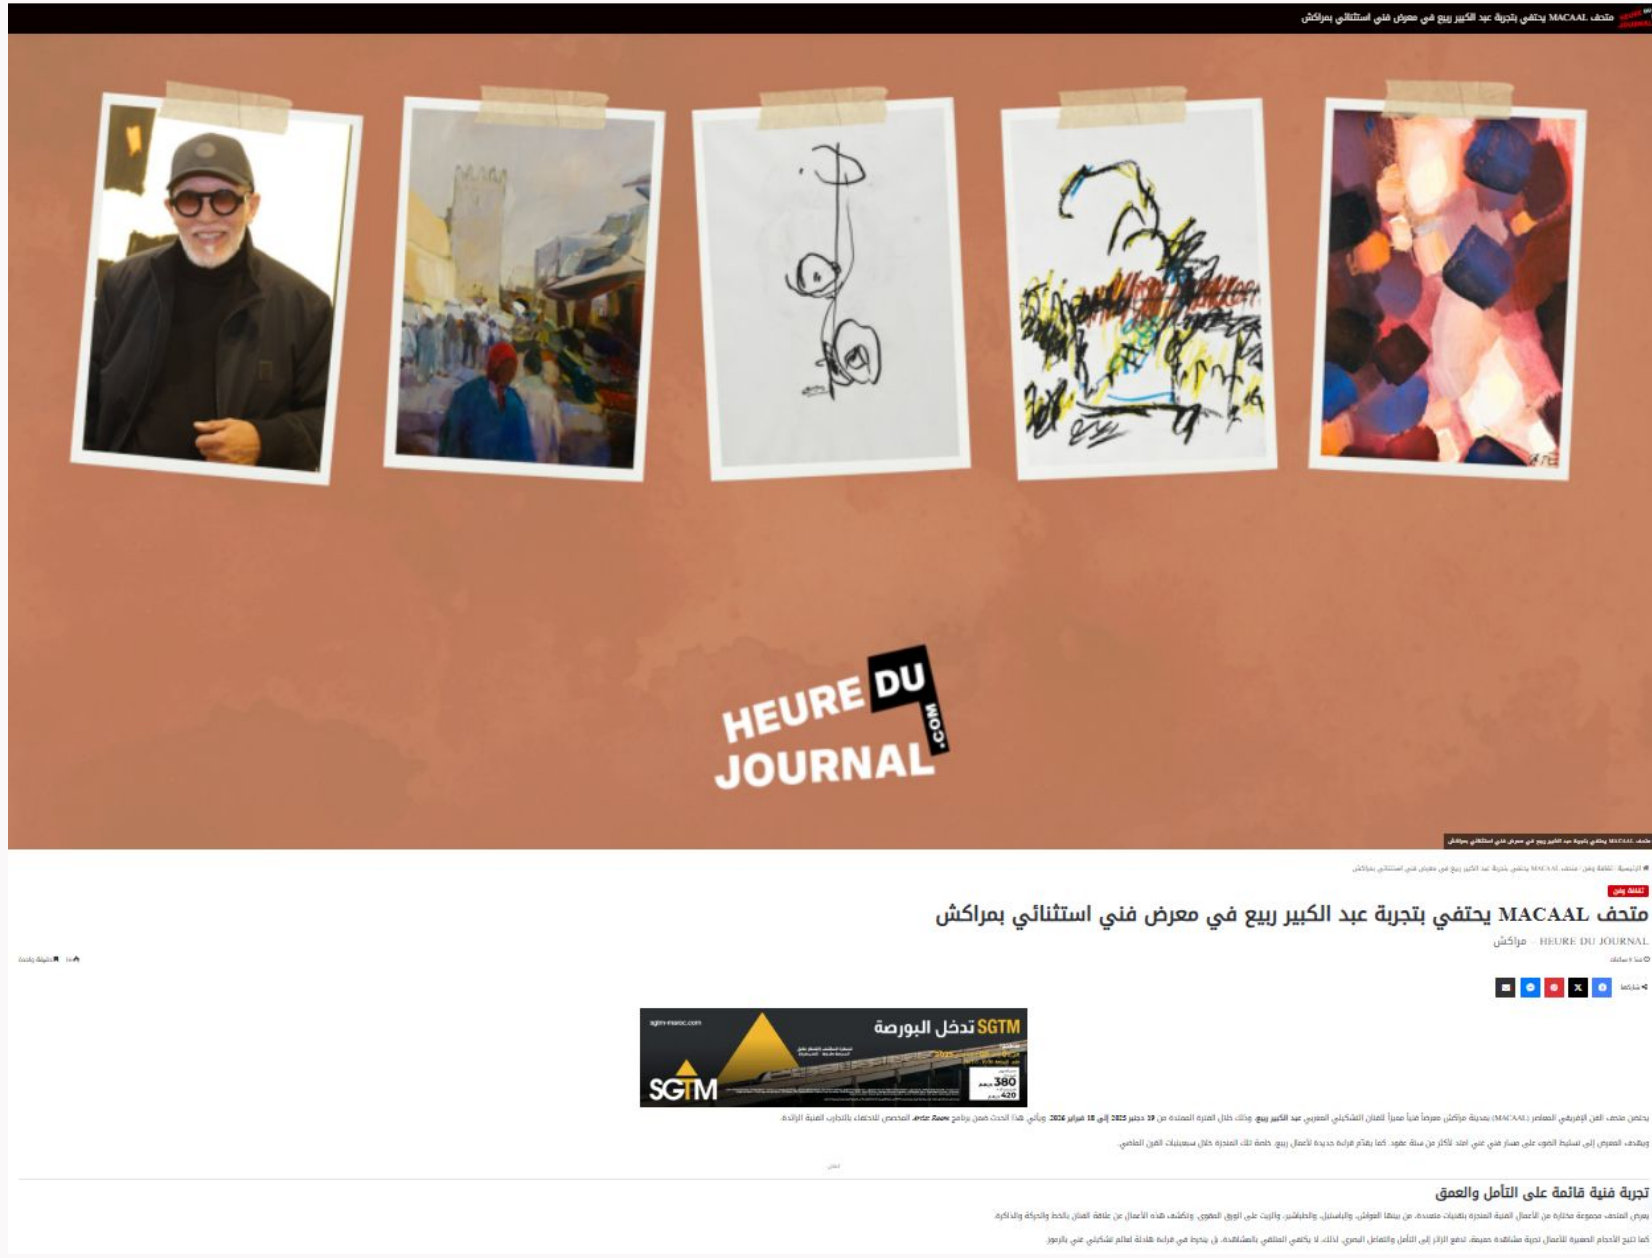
متحف MACAAL يحتفي بتجربة عبد الكبير ربيع في معرض فني استثنائي بمراكش

HEURE DU JOURNAL .COM

متحف MACAAL يحتفي بتجربة عبد الكبير ربيع في معرض فني استثنائي بمراكش

الرئيسية / ثقافة وفن / متحف MACAAL يحتفي بتجربة عبد الكبير ربيع في معرض فني استثنائي بمراكش

ثقافة وفن

متحف MACAAL يحتفي بتجربة عبد الكبير ربيع في معرض فني استثنائي بمراكش

HEURE DU JOURNAL - مراكش

منذ 4 ساعات

دقيقة واحدة

شارك

sgtm-maroc.com

SGTM تدخل البورصة

380

420

SGTM

يحتضن متحف الفن الإفريقي المعاصر (MACAAL) بمدينة مراكش معرضاً فنياً مميزاً للفنان التشكيلي المغربي عبد الكبير ربيع، وذلك خلال الفترة الممتدة من 19 دجنبر 2025 إلى 18 فبراير 2026. ويأتي هذا الحدث ضمن برنامج Artist Room المخصص للاحتفاء بالتجارب الفنية الرائدة.

ويهدف المعرض إلى تسليط الضوء على مسار فني غني امتد لأكثر من ستة عقود، كما يقدم قراءة جديدة لأعمال ربيع، خاصة تلك المنجزة خلال سبعينيات القرن الماضي.

إعلان

تجربة فنية قائمة على التأمل والعمق

يعرض المتحف مجموعة مختارة من الأعمال الفنية المنجزة بتقنيات متعددة، من بينها الغواش، والباستيل، والطباشير، والزيت على الورق المقوى، وتكشف هذه الأعمال عن علاقة الفنان بالخط والحركة والذاكرة.

كما تتيح الأحجام الصغيرة للأعمال تجربة مشاهدة حميمة، تدفع الزائر إلى التأمل والتفاعل البصري. لذلك، لا يكتفي المتلقي بالمشاهدة، بل ينخرط في قراءة هادئة لعالم تشكيلي غني بالرموز.